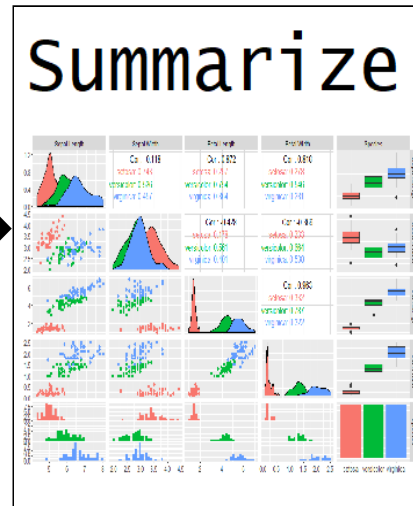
Summarize

| Sepal.Length | Sepal.Width | Petal.Length | Petal.Width | Species |
|---|---|---|---|---|
| | Cor: -0.118 setosa: 0.743 versicolor: 0.526 virginica: 0.457 | Cor: 0.872 setosa: 0.267 versicolor: 0.754 virginica: 0.864 | Cor: 0.818 setosa: 0.278 versicolor: 0.546 virginica: 0.281 | |
| | | Cor: -0.428 setosa: 0.178 versicolor: 0.561 virginica: 0.401 | Cor: -0.366 setosa: 0.233 versicolor: 0.664 virginica: 0.538 | |
| | | | Cor: 0.963 setosa: 0.332 versicolor: 0.787 virginica: 0.322 | |

setosa versicolor virginica